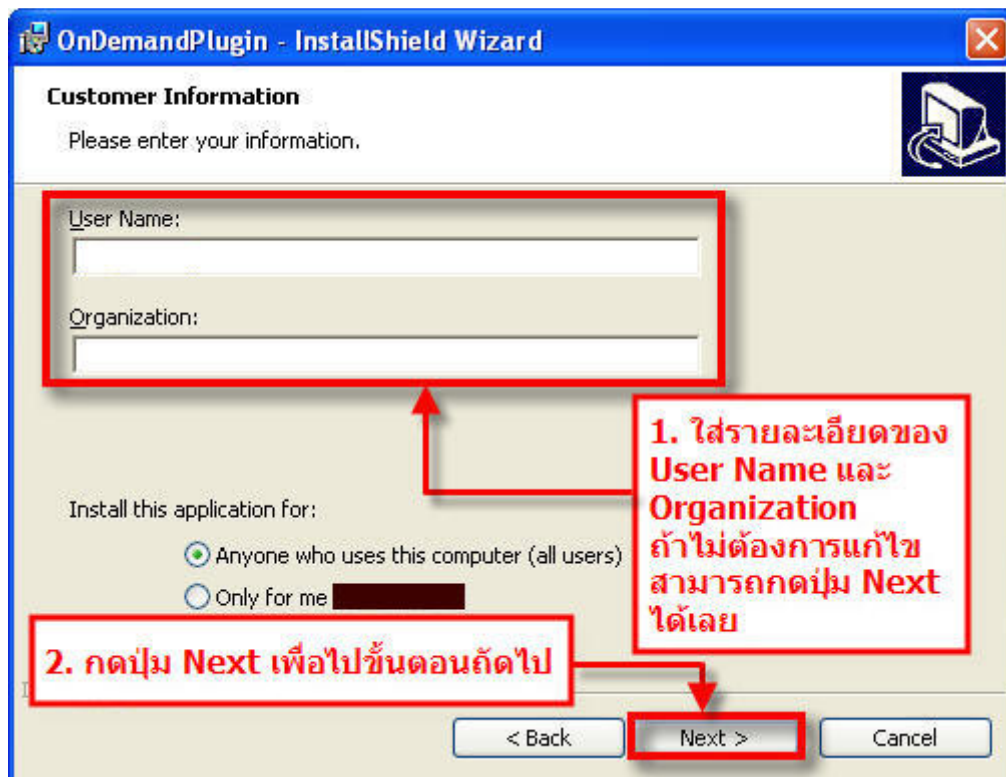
OnDemandPlugin - InstallShield Wizard

Customer Information

Please enter your information.

User Name:

Organization:

1. ใส่รายละเอียดของ User Name และ Organization ถ้าไม่ต้องการแก้ไข สามารถกดปุ่ม Next ได้เลย

Install this application for:

Anyone who uses this computer (all users)

Only for me

2. กดปุ่ม Next เพื่อไปขั้นตอนถัดไป

< Back

Next >

Cancel